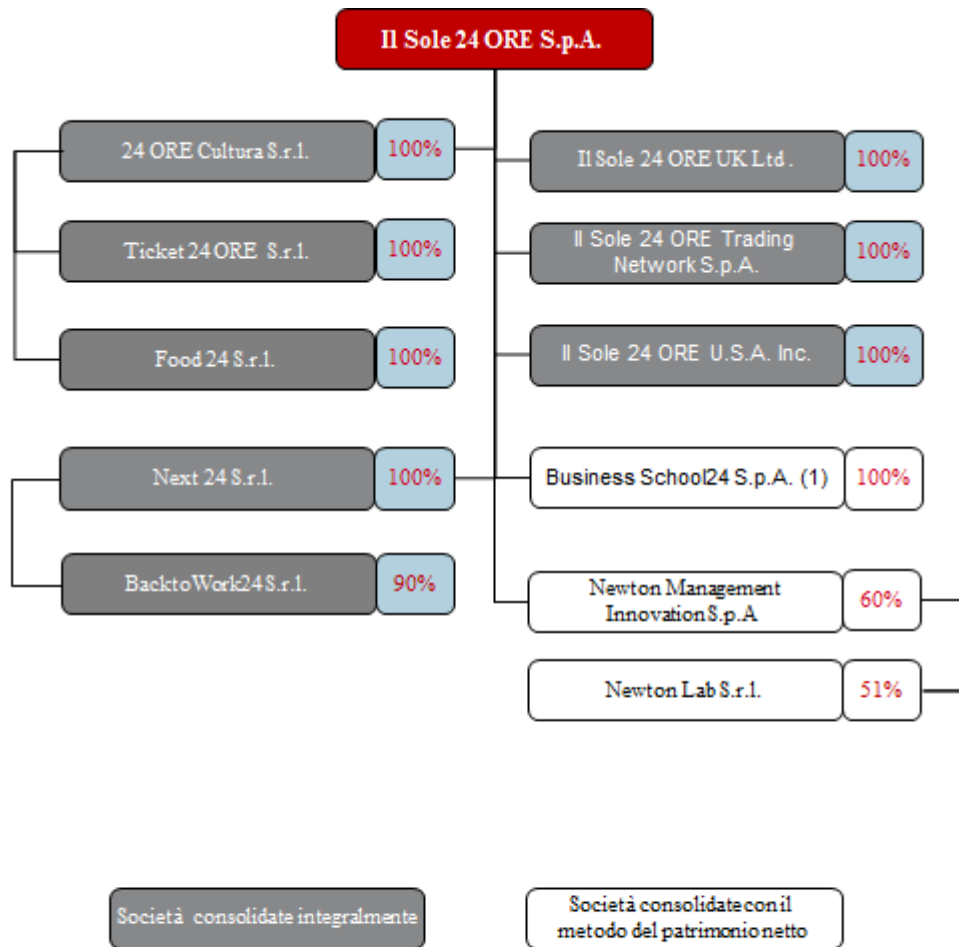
Il Sole 24 ORE S.p.A.

24 ORE Cultura S.r.l. 100%

Ticket 24 ORE S.r.l. 100%

Food 24 S.r.l. 100%

Next 24 S.r.l. 100%

BacktoWork24 S.r.l. 90%

Il Sole 24 ORE UK Ltd. 100%

Il Sole 24 ORE Trading Network S.p.A. 100%

Il Sole 24 ORE U.S.A. Inc. 100%

Business School24 S.p.A. (1) 100%

Newton Management Innovation S.p.A 60%

Newton Lab S.r.l. 51%

Società consolidate integralmente

Società consolidate con il metodo del patrimonio netto